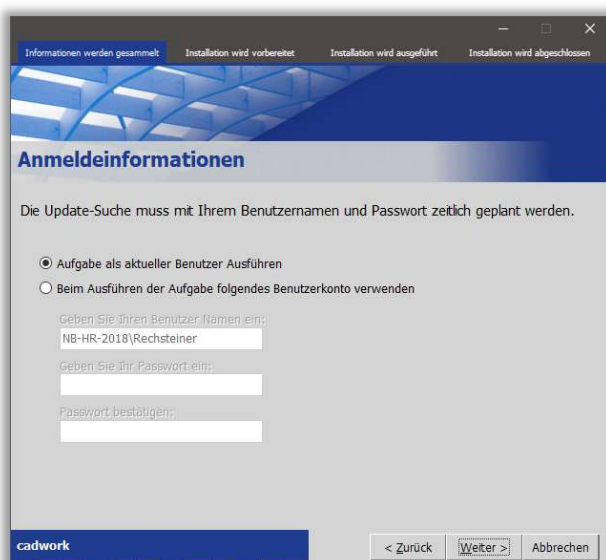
Informationen werden gesammelt | Installation wird vorbereitet | Installation wird ausgeführt | Installation wird abgeschlossen

Anmeldeinformationen

Die Update-Suche muss mit Ihrem Benutzernamen und Passwort zeitlich geplant werden.

Aufgabe als aktueller Benutzer Ausführen

Beim Ausführen der Aufgabe folgendes Benutzerkonto verwenden

Geben Sie Ihren Benutzer Namen ein:

NB-HR-2018\Rechsteiner

Geben Sie Ihr Passwort ein:

Passwort bestätigen:

cadwork

< Zurück | Weiter > | Abbrechen